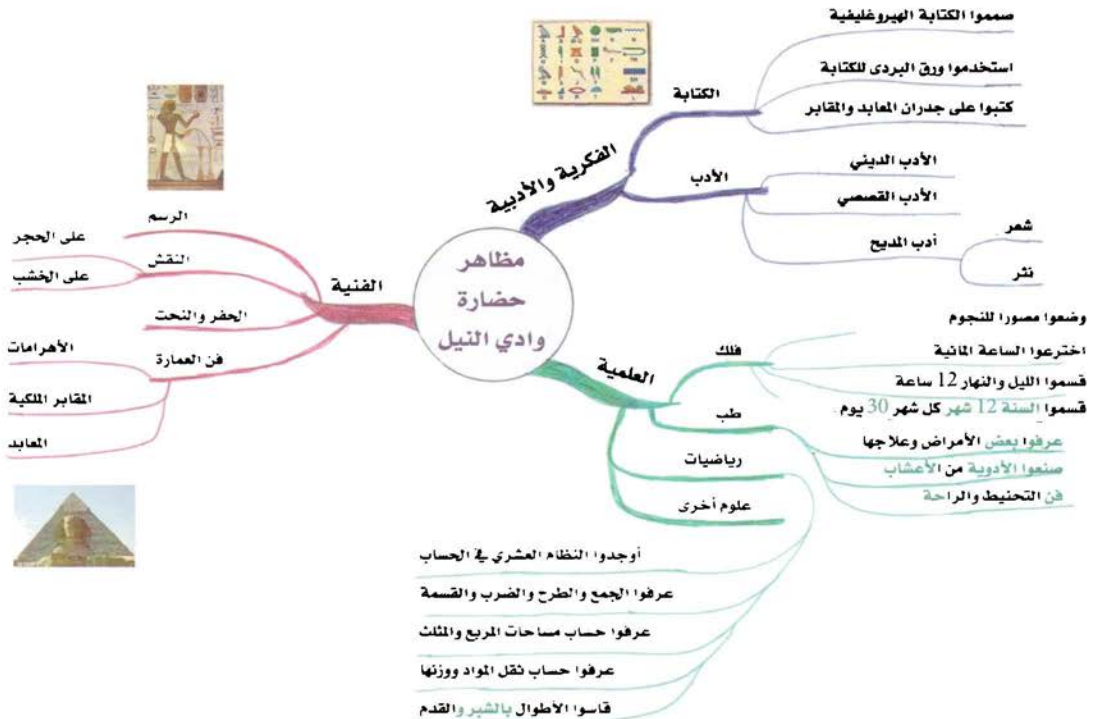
مظاهر حضارة وادي النيل

الفكرية والأدبية

الكتابة
صمموا الكتابة الهيروغليفية
استخدموا ورق البردى للكتابة
كتبوا على جدران المعابد والمقابر

الأدب
الأدب الديني
الأدب القصصي
أدب المديح
شعر
نثر

العلمية

فلك
وضعوا مصورا للنجوم
اخترعوا الساعة المائية
قسموا الليل والنهار 12 ساعة
قسموا السنة 12 شهر كل شهر 30 يوم

طب
عرفوا بعض الأمراض وعلاجها
صنعوا الأدوية من الأعشاب
فن التحنيط والراحة

رياضيات
علوم أخرى
أوجدوا النظام العشري في الحساب
عرفوا الجمع والطرح والضرب والقسمة
عرفوا حساب مساحات المربع والمثلث
عرفوا حساب ثقل المواد ووزنها
قاسوا الأطوال بالشبر والقدم

الفنية

الرسم
النقش
على الحجر
على الخشب
الحفر والنحت
فن العمارة
الأهرامات
المقابر الملكية
المعابد